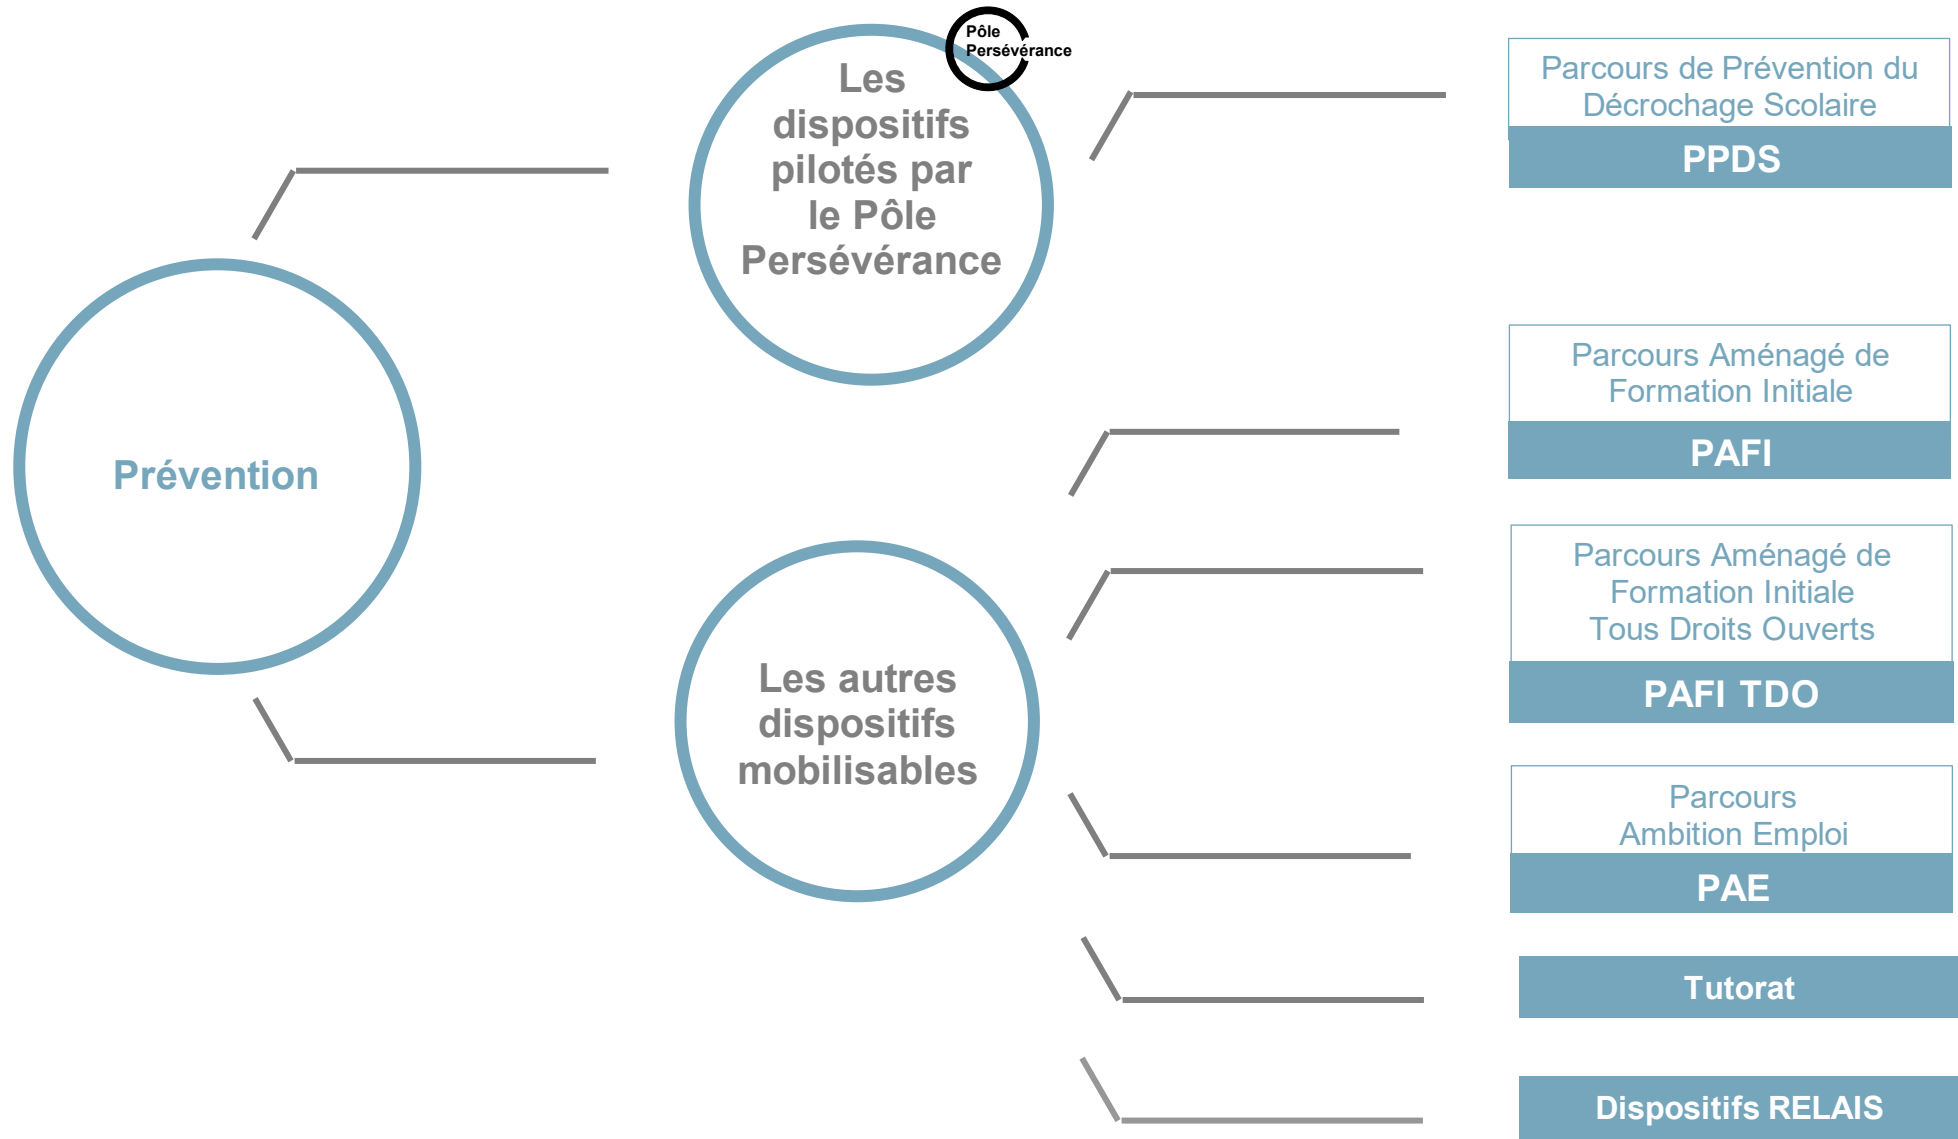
Prévention

Pôle Persévérance

Les dispositifs pilotés par le Pôle Persévérance

Les autres dispositifs mobilisables

Parcours de Prévention du Décrochage Scolaire
PPDS

Parcours Aménagé de Formation Initiale
PAFI

Parcours Aménagé de Formation Initiale Tous Droits Ouverts
PAFI TDO

Parcours Ambition Emploi
PAE

Tutorat

Dispositifs RELAIS